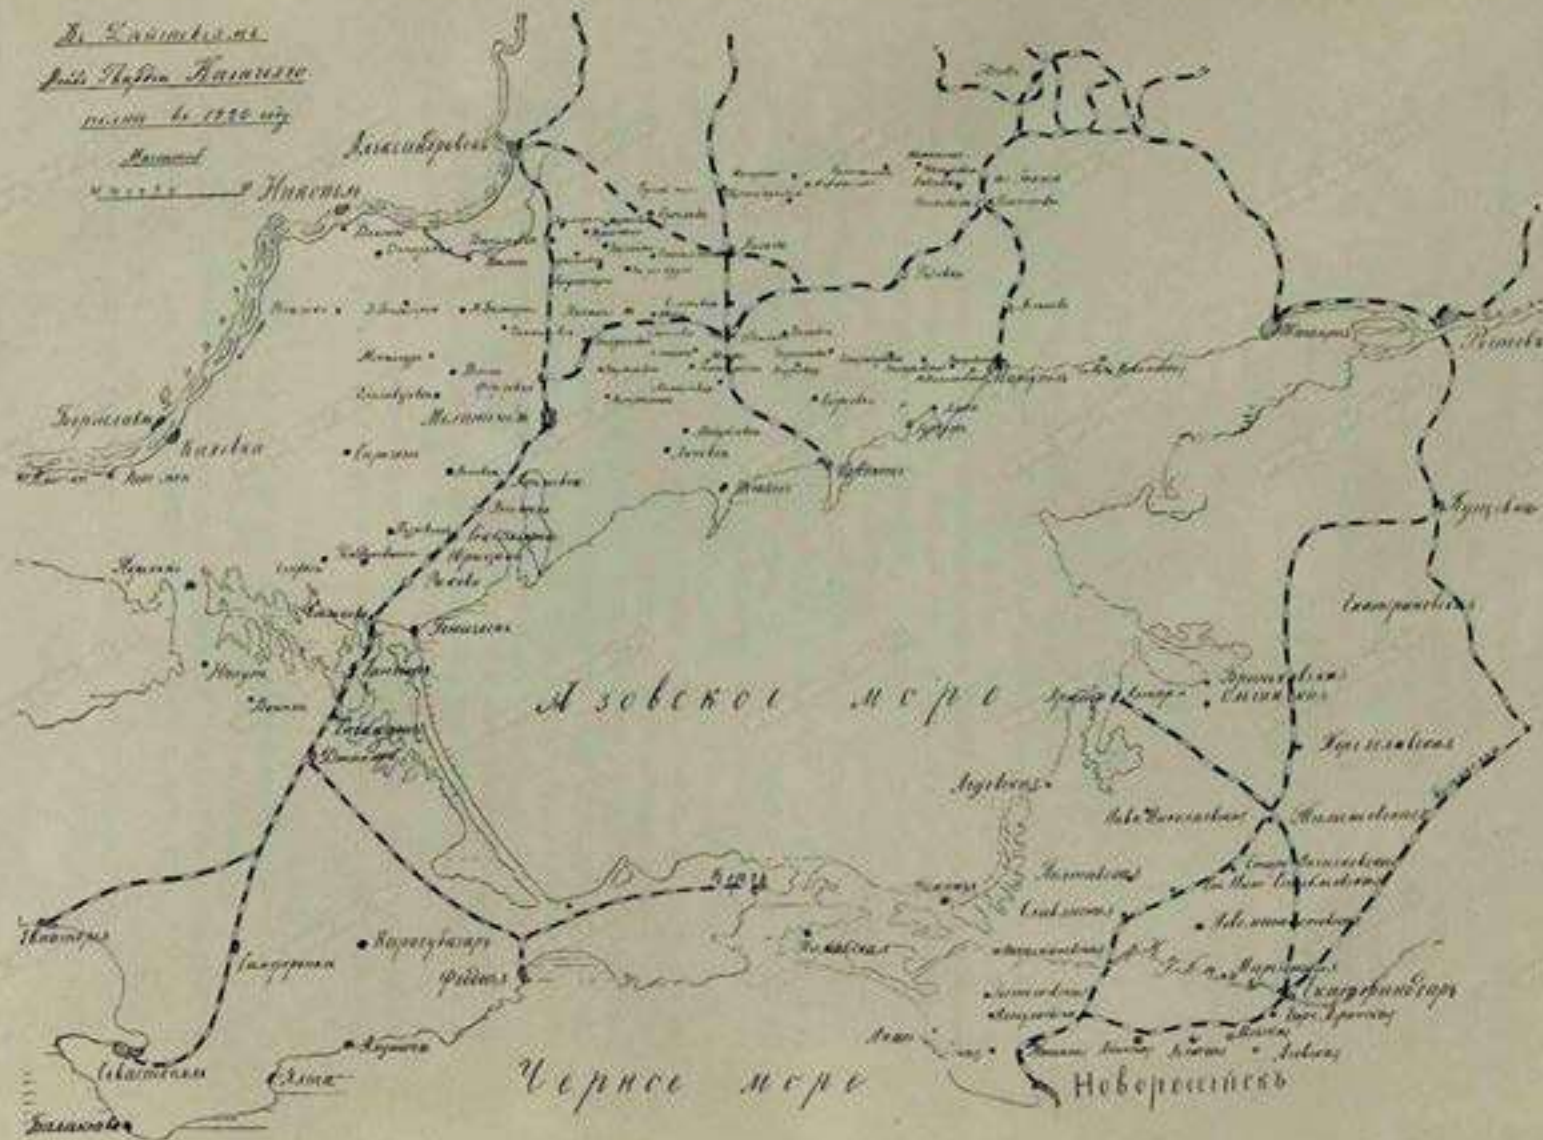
Къ Действiямъ
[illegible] Первого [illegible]
полка въ 1920 году
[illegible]
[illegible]

Александровскъ
Никополь
Берислав
Каховка
Мелитополь
Геническъ
Джанкой
Евпаторiя
Симферополь
Карасубазаръ
Феодосiя
Севастополь
Ялта
Балаклава
Керчь
Таганрогъ
Ростовъ
Мариуполь
Бердянскъ
Кущевка
Екатериновка
Ахтари
Тимашевская
Екатеринодаръ
Новороссiйскъ
Азовское море
Черное море
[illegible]